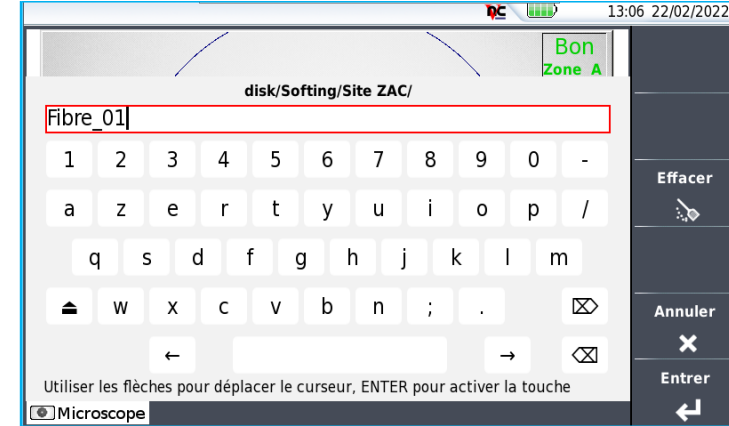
DC 13:06 22/02/2022

Bon
Zone A

disk/Softing/Site ZAC/

Fibre_01

1 2 3 4 5 6 7 8 9 0 -
a z e r t y u i o p /
q s d f g h j k l m
⏏ w x c v b n ; . ⌦
← → ⌫

Utiliser les flèches pour déplacer le curseur, ENTER pour activer la touche

Microscope

Effacer

Annuler

Entrer